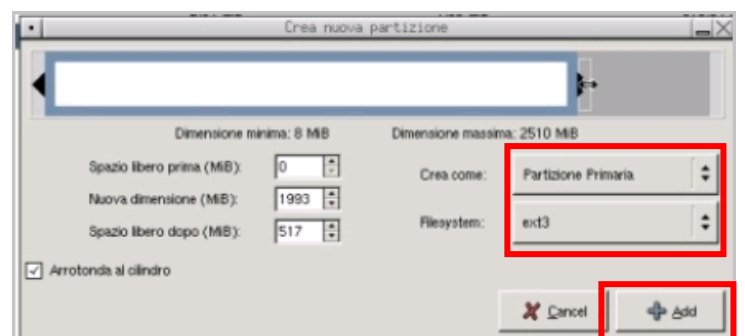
Crea nuova partizione

Dimensione minima: 8 MiB

Dimensione massima: 2510 MiB

Spazio libero prima (MiB): 0

Nuova dimensione (MiB): 1993

Spazio libero dopo (MiB): 517

Crea come: Partizione Primaria

Filesystem: ext3

Arrotonda al cilindro

Cancel

Add